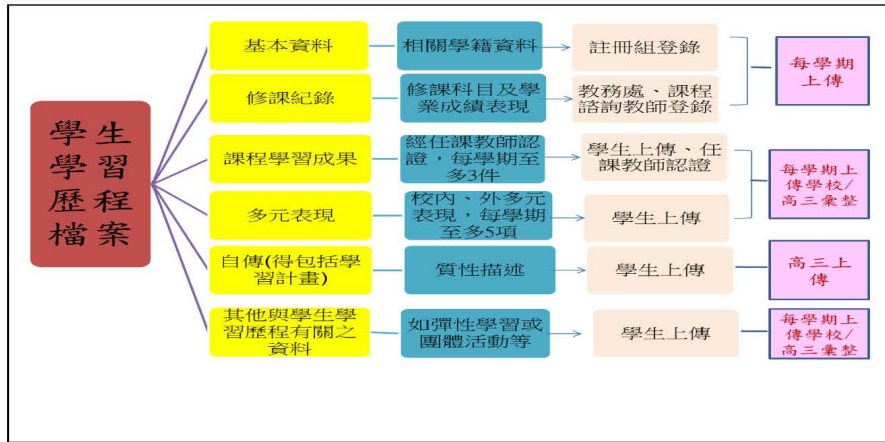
學生學習歷程檔案

基本資料
相關學籍資料
註冊組登錄

修課紀錄
修課科目及學業成績表現
教務處、課程諮詢教師登錄

每學期上傳

課程學習成果
經任課教師認證，每學期至多3件
學生上傳、任課教師認證

多元表現
校內、外多元表現，每學期至多5項
學生上傳

每學期上傳學校/高三彙整

自傳(得包括學習計畫)
質性描述
學生上傳
高三上傳

其他與學生學習歷程有關之資料
如彈性學習或團體活動等
學生上傳
每學期上傳學校/高三彙整